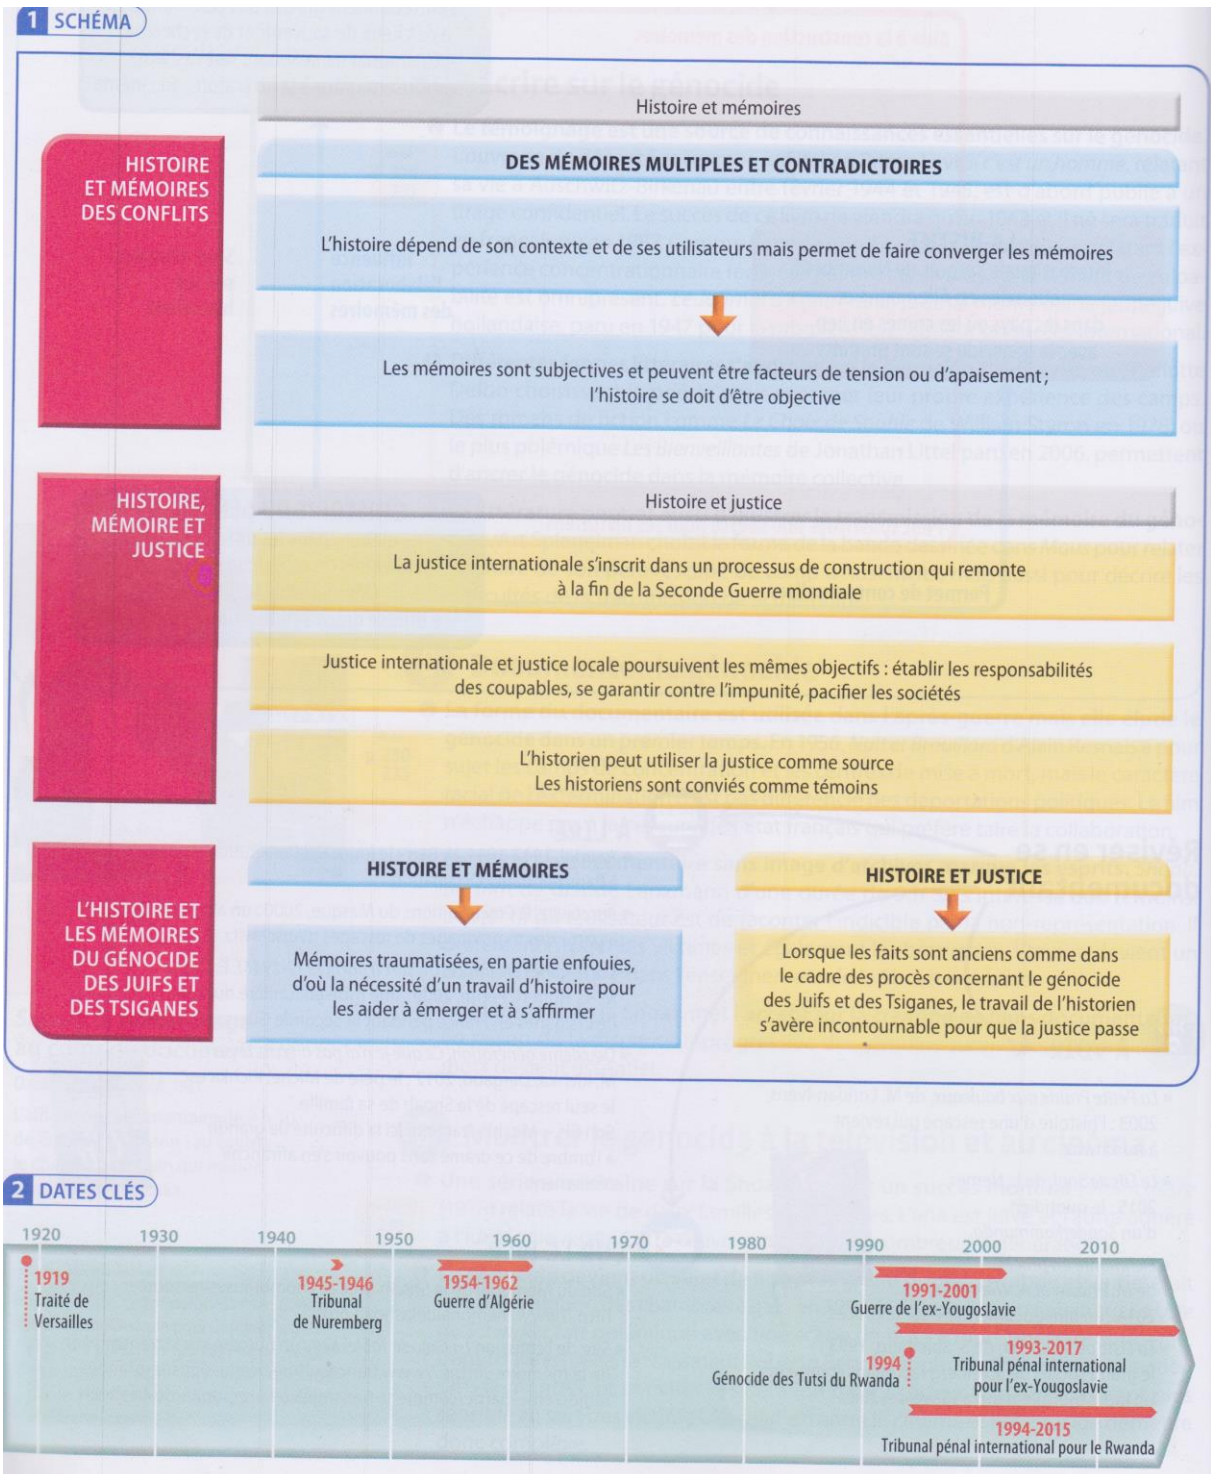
1 SCHÉMA

HISTOIRE ET MÉMOIRES DES CONFLITS

Histoire et mémoires

DES MÉMOIRES MULTIPLES ET CONTRADICTOIRES

L'histoire dépend de son contexte et de ses utilisateurs mais permet de faire converger les mémoires

Les mémoires sont subjectives et peuvent être facteurs de tension ou d'apaisement ; l'histoire se doit d'être objective

HISTOIRE, MÉMOIRE ET JUSTICE

Histoire et justice

La justice internationale s'inscrit dans un processus de construction qui remonte à la fin de la Seconde Guerre mondiale

Justice internationale et justice locale poursuivent les mêmes objectifs : établir les responsabilités des coupables, se garantir contre l'impunité, pacifier les sociétés

L'historien peut utiliser la justice comme source
Les historiens sont conviés comme témoins

L'HISTOIRE ET LES MÉMOIRES DU GÉNOCIDE DES JUIFS ET DES TSIGANES

HISTOIRE ET MÉMOIRES

Mémoires traumatisées, en partie enfouies, d'où la nécessité d'un travail d'histoire pour les aider à émerger et à s'affirmer

HISTOIRE ET JUSTICE

Lorsque les faits sont anciens comme dans le cadre des procès concernant le génocide des Juifs et des Tsiganes, le travail de l'historien s'avère incontournable pour que la justice passe

2 DATES CLÉS

1920 1930 1940 1950 1960 1970 1980 1990 2000 2010

1919 Traité de Versailles

1945-1946 Tribunal de Nuremberg

1954-1962 Guerre d'Algérie

1991-2001 Guerre de l'ex-Yougoslavie

1993-2017 Tribunal pénal international pour l'ex-Yougoslavie

1994 Génocide des Tutsi du Rwanda

1994-2015 Tribunal pénal international pour le Rwanda